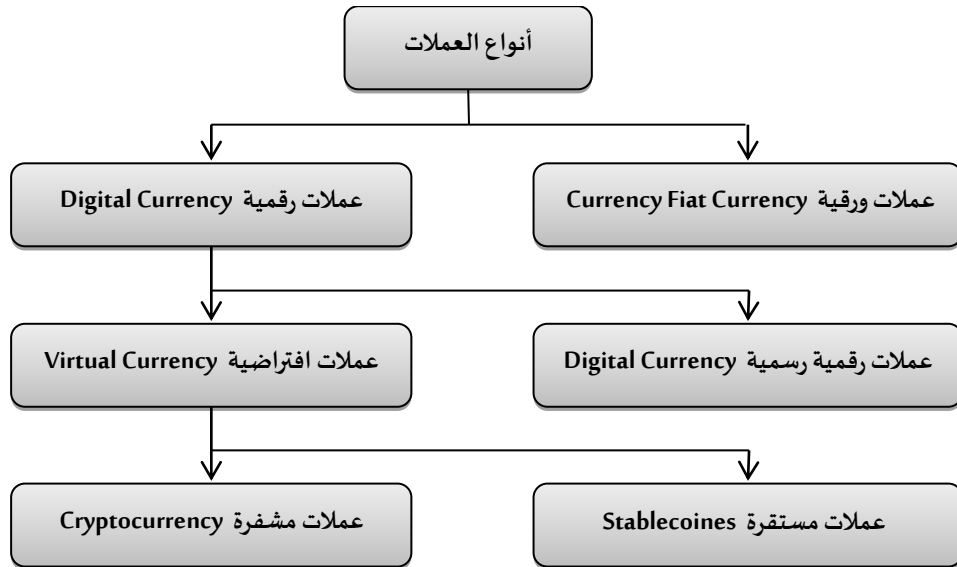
أنواع العملات

عملات ورقية Currency Fiat Currency

عملات رقمية Digital Currency

عملات رقمية رسمية Digital Currency

عملات افتراضية Virtual Currency

عملات مستقرة Stablecoines

عملات مشفرة Cryptocurrency